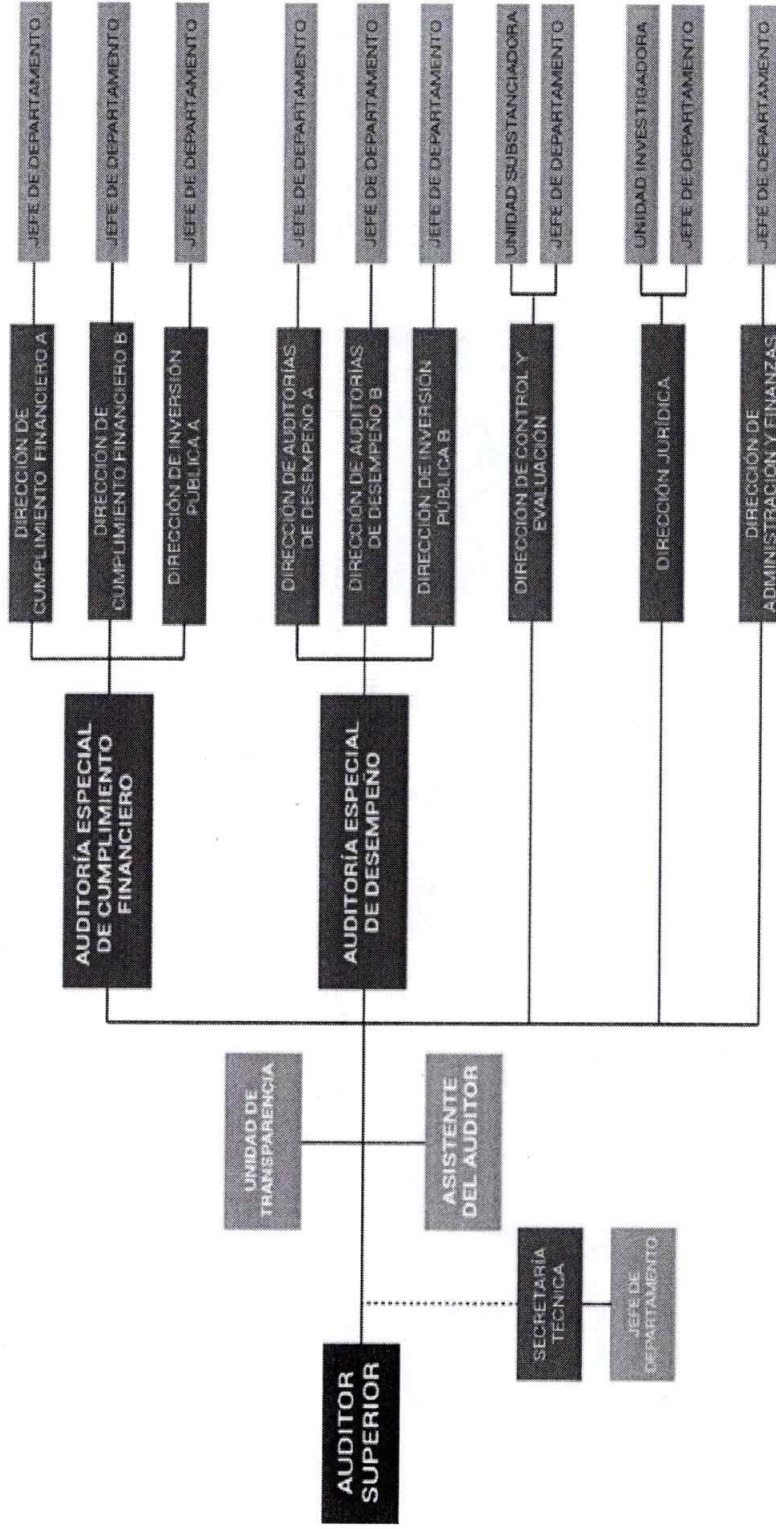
AUDITOR SUPERIOR

SECRETARÍA TÉCNICA

JEFE DE DEPARTAMENTO

UNIDAD DE TRANSPARENCIA

ASISTENTE DEL AUDITOR

AUDITORÍA ESPECIAL DE CUMPLIMIENTO FINANCIERO

AUDITORÍA ESPECIAL DE DESEMPEÑO

DIRECCIÓN DE CUMPLIMIENTO FINANCIERO A

JEFE DE DEPARTAMENTO

DIRECCIÓN DE CUMPLIMIENTO FINANCIERO B

JEFE DE DEPARTAMENTO

DIRECCIÓN DE INVERSIÓN PÚBLICA A

JEFE DE DEPARTAMENTO

DIRECCIÓN DE AUDITORÍAS DE DESEMPEÑO A

JEFE DE DEPARTAMENTO

DIRECCIÓN DE AUDITORÍAS DE DESEMPEÑO B

JEFE DE DEPARTAMENTO

DIRECCIÓN DE INVERSIÓN PÚBLICA B

JEFE DE DEPARTAMENTO

DIRECCIÓN DE CONTROL Y EVALUACIÓN

UNIDAD SUBSTANCIADORA

JEFE DE DEPARTAMENTO

DIRECCIÓN JURÍDICA

UNIDAD INVESTIGADORA

JEFE DE DEPARTAMENTO

DIRECCIÓN DE ADMINISTRACIÓN Y FINANZAS

JEFE DE DEPARTAMENTO